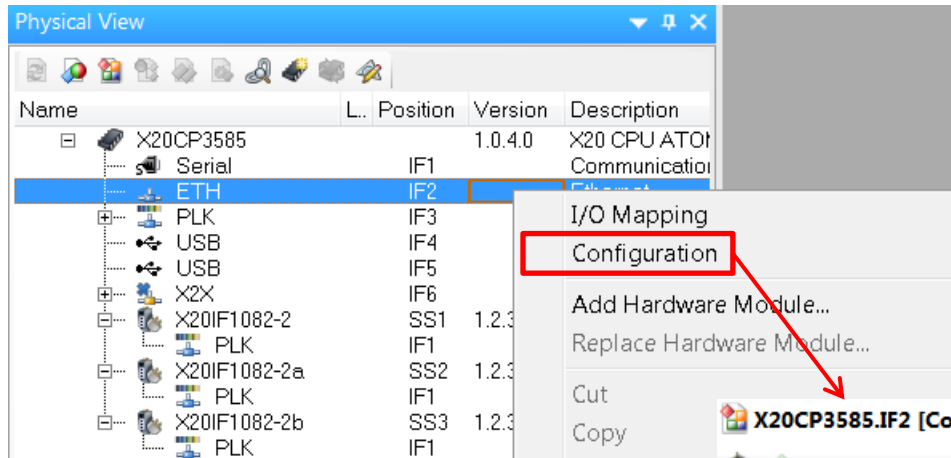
Physical View

| Name | L.. | Position | Version | Description |
|---|---|---|---|---|
| X20CP3585 | | | 1.0.4.0 | X20 CPU ATOI |
| Serial | | IF1 | | Communicatio |
| ETH | | IF2 | | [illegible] |
| PLK | | IF3 | | |
| USB | | IF4 | | |
| USB | | IF5 | | |
| X2X | | IF6 | | |
| X20IF1082-2 | | SS1 | 1.2.3 | |
| PLK | | IF1 | | |
| X20IF1082-2a | | SS2 | 1.2.3 | |
| PLK | | IF1 | | |
| X20IF1082-2b | | SS3 | 1.2.3 | |
| PLK | | IF1 | | |

I/O Mapping
Configuration
Add Hardware Module...
Replace Hardware Module...
Cut
Copy

X20CP3585.IF2 [Co